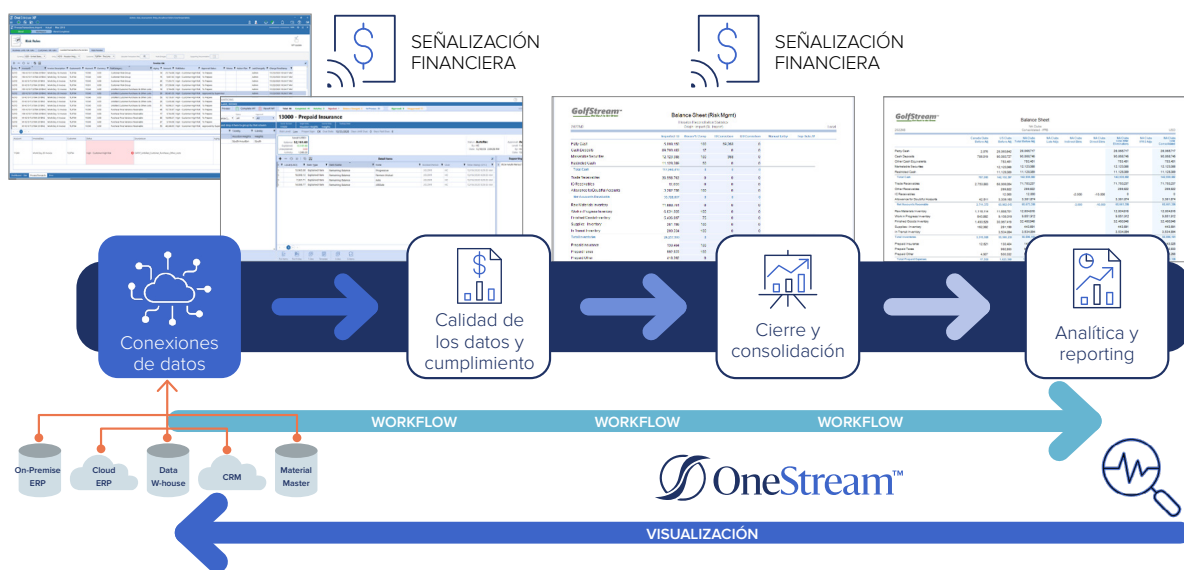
SEÑALIZACIÓN FINANCIERA

SEÑALIZACIÓN FINANCIERA

13000 - Prepaid Insurance

GolfStream

Balance Sheet (Risk Mgmt)

GolfStream

Balance Sheet

Conexiones de datos

Calidad de los datos y cumplimiento

Cierre y consolidación

Analítica y reporting

WORKFLOW

WORKFLOW

WORKFLOW

On-Premise ERP

Cloud ERP

Data W-house

CRM

Material Master

OneStream™

VISUALIZACIÓN